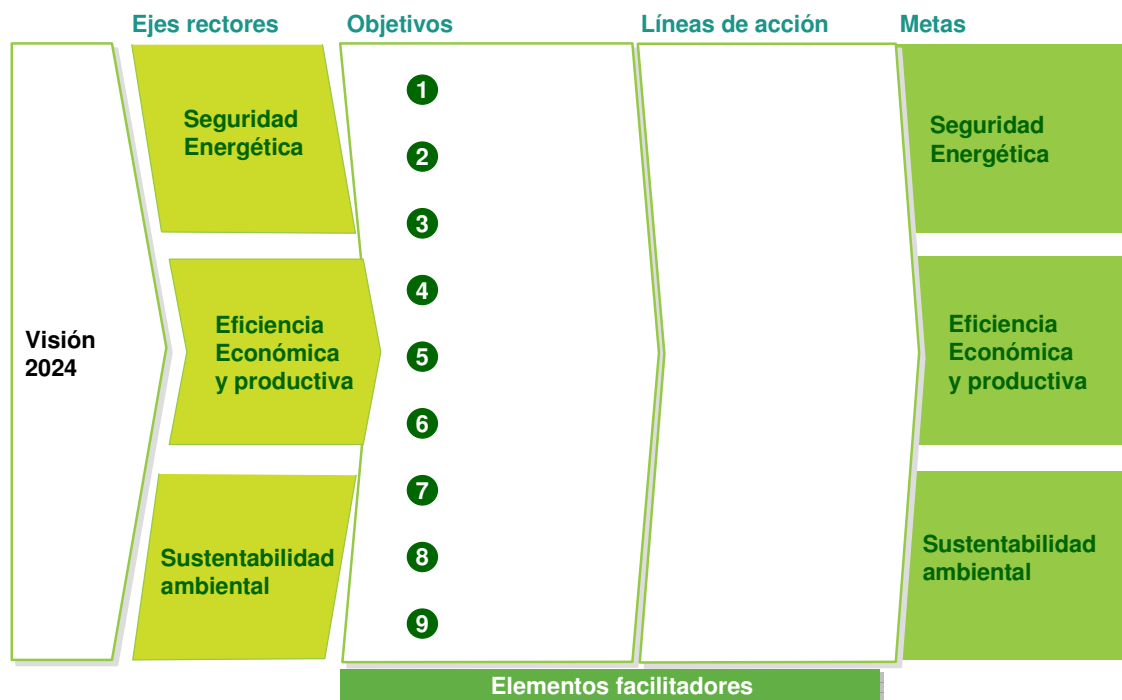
Ejes rectores

Objetivos

Líneas de acción

Metas

Visión 2024

Seguridad Energética

Eficiencia Económica y productiva

Sustentabilidad ambiental

1

2

3

4

5

6

7

8

9

Seguridad Energética

Eficiencia Económica y productiva

Sustentabilidad ambiental

Elementos facilitadores